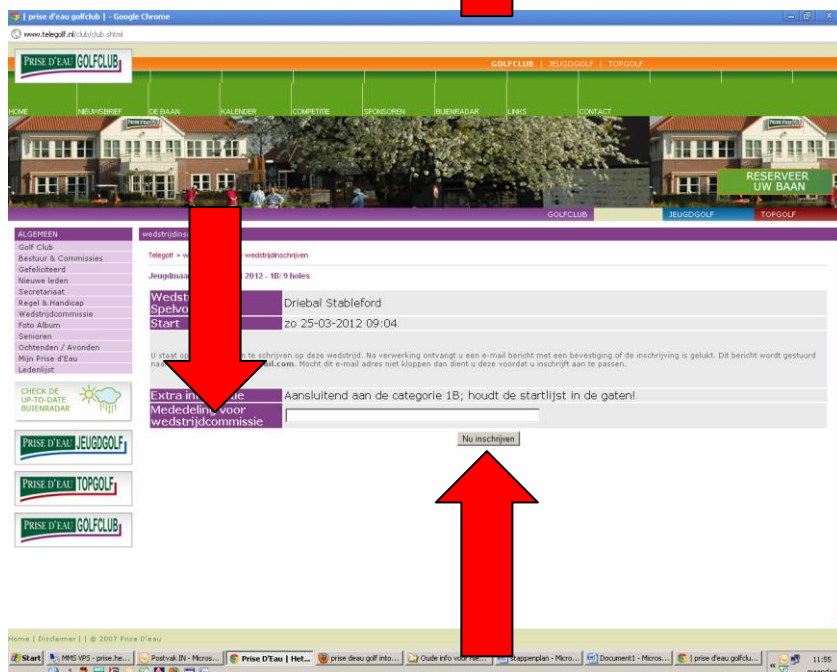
| prise d'eau golfclub | - Google Chrome

www.telegolf.nl/club/club.shtml

PRISE D'EAU GOLFCLUB

GOLFCLUB | JEUGDGOLF | TOPGOLF

HOME NIEUWSBRIEF DE BAAN KALENDER COMPETITIE SPONSOREN BUIENRADAR LINKS CONTACT

RESERVEER UW BAAN

GOLFCLUB JEUGDGOLF TOPGOLF

ALGEMEEN
Golf Club
Bestuur & Commissies
Gefeliciteerd
Nieuwe leden
Secretariaat
Regel & Handicap
Wedstrijdcommissie
Foto Album
Senioren
Ochtenden / Avonden
Mijn Prise d'Eau
Ledenlijst

CHECK DE UP-TO-DATE BUIENRADAR

PRISE D'EAU JEUGDGOLF

PRISE D'EAU TOPGOLF

PRISE D'EAU GOLFCLUB

wedstrijdins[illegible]

Telegolf » w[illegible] » wedstrijdinschrijven

Jeugdmaa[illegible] 2012 - 1B/ 9 holes

| Wedst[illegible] Spelvo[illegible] | Driebal Stableford |
|---|---|
| Start | zo 25-03-2012 09:04 |

U staat op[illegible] n te schrijven op deze wedstrijd. Na verwerking ontvangt u een e-mail bericht met een bevestiging of de inschrijving is gelukt. Dit bericht wordt gestuurd naa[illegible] ail.com. Mocht dit e-mail adres niet kloppen dan dient u deze voordat u inschrijft aan te passen.

| Extra in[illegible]atie | Aansluitend aan de categorie 1B; houdt de startlijst in de gaten! |
|---|---|
| Mededeling voor wedstrijdcommissie | |

Nu inschrijven

Home | Disclaimer | | © 2007 Prise D'eau

Start | MMS VPS - prise.he... | Postvak IN - Micros... | Prise D'Eau | Het... | prise deau golf into... | Oude info voor nie... | stappenplan - Micro... | Document1 - Micros... | | prise d'eau golfclu... | 11:55